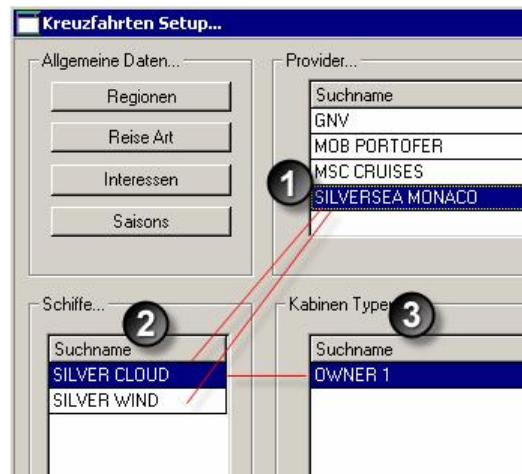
Kreuzfahrten Setup...

Allgemeine Daten...

Regionen

Reise Art

Interessen

Saisons

Provider...

| Suchname |
|---|
| GNV |
| MOB PORTOFER |
| MSC CRUISES |
| SILVERSEA MONACO |

1

Schiffe...

2

| Suchname |
|---|
| SILVER CLOUD |
| SILVER WIND |

Kabinen Typen

3

| Suchname |
|---|
| OWNER 1 |